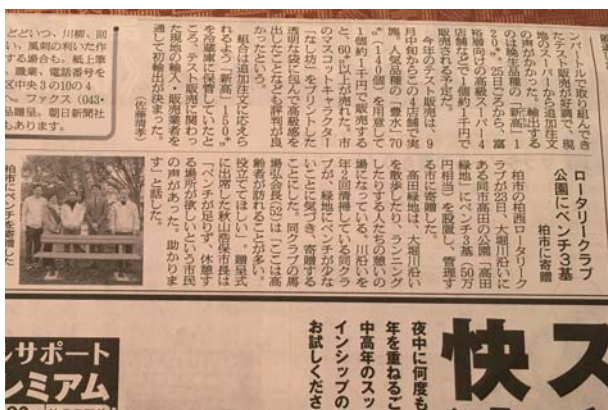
ンパートで取り組んでいたテスト販売が好調で、現地のスーパーから追加注文の声がかかった。輸出するのは晩生品種の「新高」1200㌔。25日ごろから、富裕層向けの高級スーパー4店舗で1個約1千円で販売される予定だ。

今年のテスト販売は9月中旬からこの4店舗で実施。人気品種の「豊水」70㌔（140個）を用意して1個約1千円で販売すると、60㌔以上が売れた。市のマスコットキャラクター「梨じゃ」をプリントした透明な袋に包んで高級感を出したことなども評判がよかったという。

組合は追加注文に応えられるよう「新高」1500㌔を冷蔵庫に保管していたところ、テスト販売に関わった現地の輸入・販売業者を通じて初輸出が決まった。

（佐藤瑞季）

ど、つ、川柳、回い、風刺の利いた作する場合も。紙上寒、職業、電話番号を又中央3の10の4、ファクス（043-品と贈呈。朝日新聞社もあります。

ロータリークラブ
公園にベンチ3基
柏市に寄贈

柏市の柏西ロータリークラブが20日、大堀川沿いにある同市高田の公園「高田緑地」にベンチ3基（50万円相当）を設置し、管理する市に寄贈した。

高田緑地は、大堀川沿いを散歩したり、ランニングしたりする人たちの憩いの場になっている。川沿いを年2回清掃している同クラブが、緑地にベンチが少ないことに気づき、寄贈することにした。同クラブの馬場弘会長（52）は「ここは高齢者が訪れることが多い。役立ててほしい」。贈呈式に出席した秋山浩保市長は「ベンチが足りず、休憩する場所が欲しいという市民の声があった。助かります」と話した。

柏にベンチを

夜中に何度も
年を重ねるご
中高年のスッ
インシップの
お試しくださ

快ス

ルサポート
レミアム